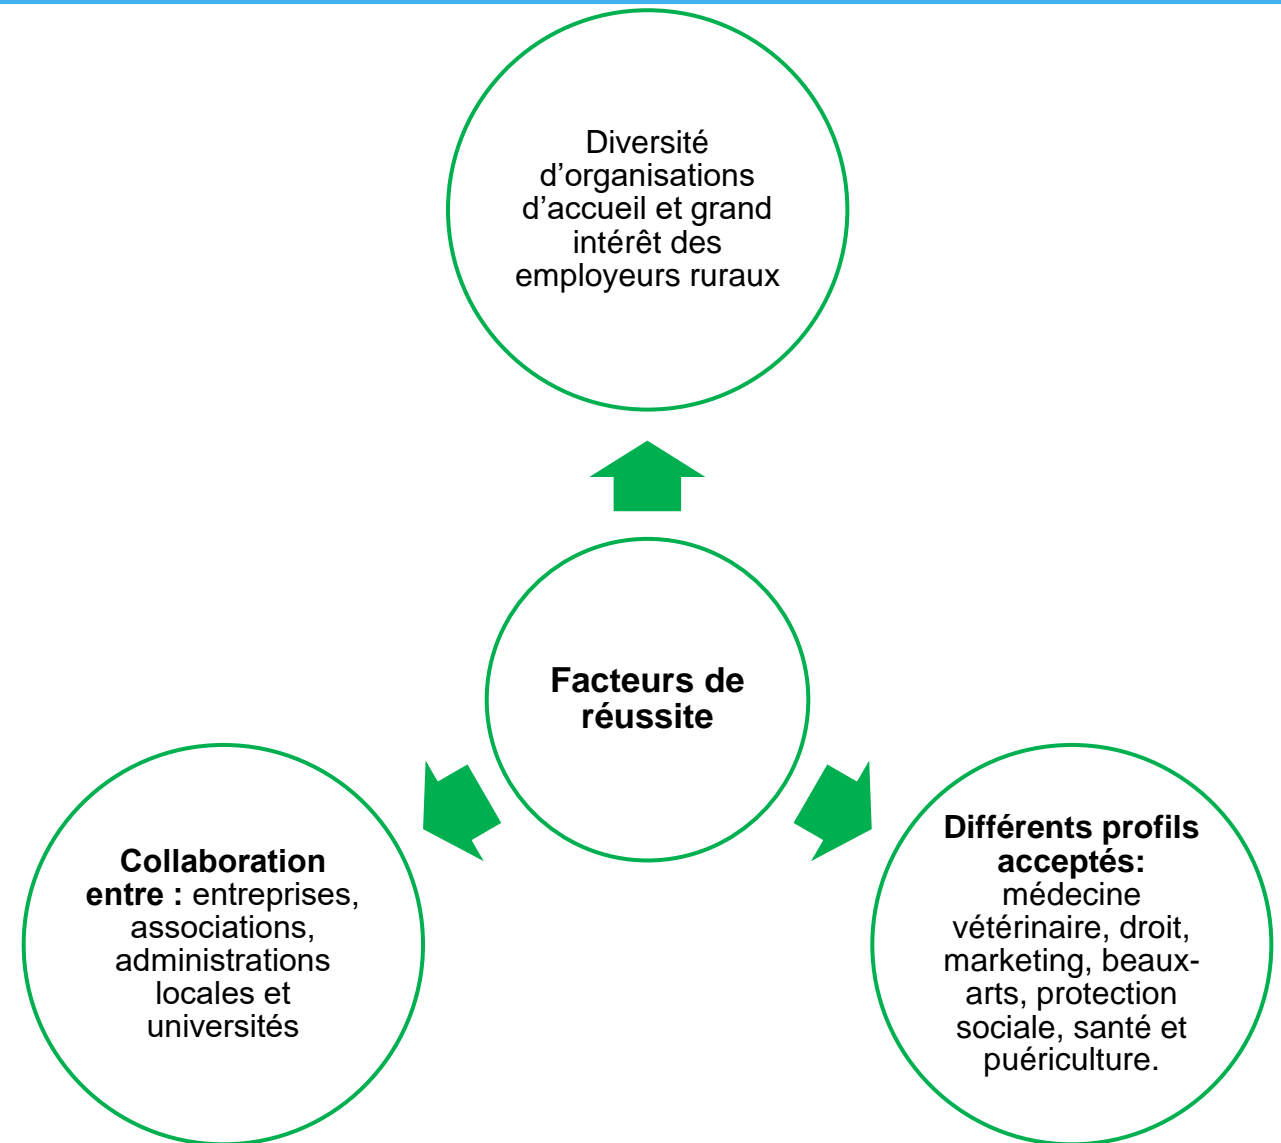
Diversité d’organisations d’accueil et grand intérêt des employeurs ruraux

Facteurs de réussite

Collaboration entre : entreprises, associations, administrations locales et universités

Différents profils acceptés: médecine vétérinaire, droit, marketing, beaux-arts, protection sociale, santé et puériculture.